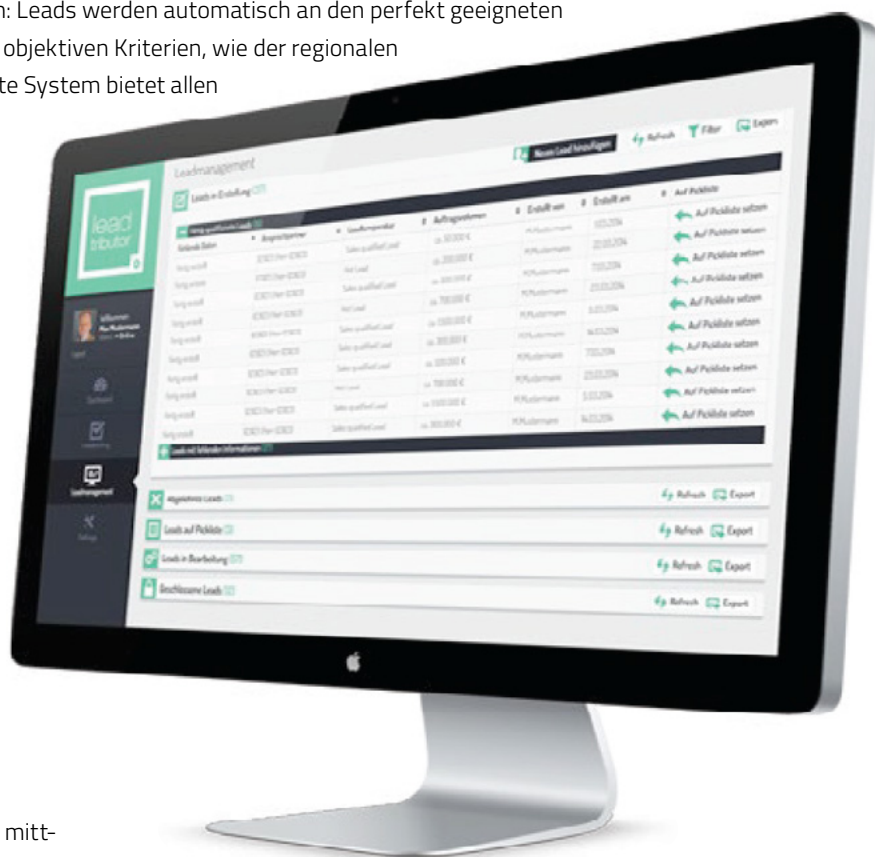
n: Leads werden automatisch an den perfekt geeigneten
objektiven Kriterien, wie der regionalen
te System bietet allen

lead tributor

Leadmanagement

Neuen Lead hinzufügen | Refresh | Filter | Export

Leads in Erstellung

| Fehlende Daten | Ansprechpartner | Leadkategorie | Auftragsvolumen | Erstellt von | Erstellt am | Auf Pickliste |
|---|---|---|---|---|---|---|
| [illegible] | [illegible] | Sales qualified Lead | ca. 50.000 € | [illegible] | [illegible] | Auf Pickliste setzen |
| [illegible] | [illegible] | Sales qualified Lead | ca. 200.000 € | M.Mustermann | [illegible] | Auf Pickliste setzen |
| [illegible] | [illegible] | Hot Lead | ca. 300.000 € | M.Mustermann | 7.03.2014 | Auf Pickliste setzen |
| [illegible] | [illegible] | Sales qualified Lead | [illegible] | M.Mustermann | 23.03.2014 | Auf Pickliste setzen |
| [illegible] | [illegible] | Hot Lead | ca. 700.000 € | M.Mustermann | 5.03.2014 | Auf Pickliste setzen |
| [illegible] | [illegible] | Sales qualified Lead | ca. 1.500.000 € | M.Mustermann | 14.03.2014 | Auf Pickliste setzen |
| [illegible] | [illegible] | Sales qualified Lead | ca. 300.000 € | M.Mustermann | 7.03.2014 | Auf Pickliste setzen |
| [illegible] | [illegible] | Sales qualified Lead | ca. 320.000 € | M.Mustermann | 23.03.2014 | Auf Pickliste setzen |
| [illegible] | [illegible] | Hot Lead | ca. 700.000 € | M.Mustermann | 5.03.2014 | Auf Pickliste setzen |
| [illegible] | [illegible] | Sales qualified Lead | ca. 1.500.000 € | M.Mustermann | 14.03.2014 | Auf Pickliste setzen |
| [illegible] | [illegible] | Sales qualified Lead | ca. 300.000 € | M.Mustermann | 14.03.2014 | Auf Pickliste setzen |

Leads mit fehlenden Informationen

Willkommen
Max Mustermann

Logout

Dashboard

Leadmanagement

Settings

Abgelehnte Leads | Refresh | Export
Leads auf Pickliste | Refresh | Export
Leads in Bearbeitung | Refresh | Export
Geschlossene Leads | Refresh | Export

mitt-